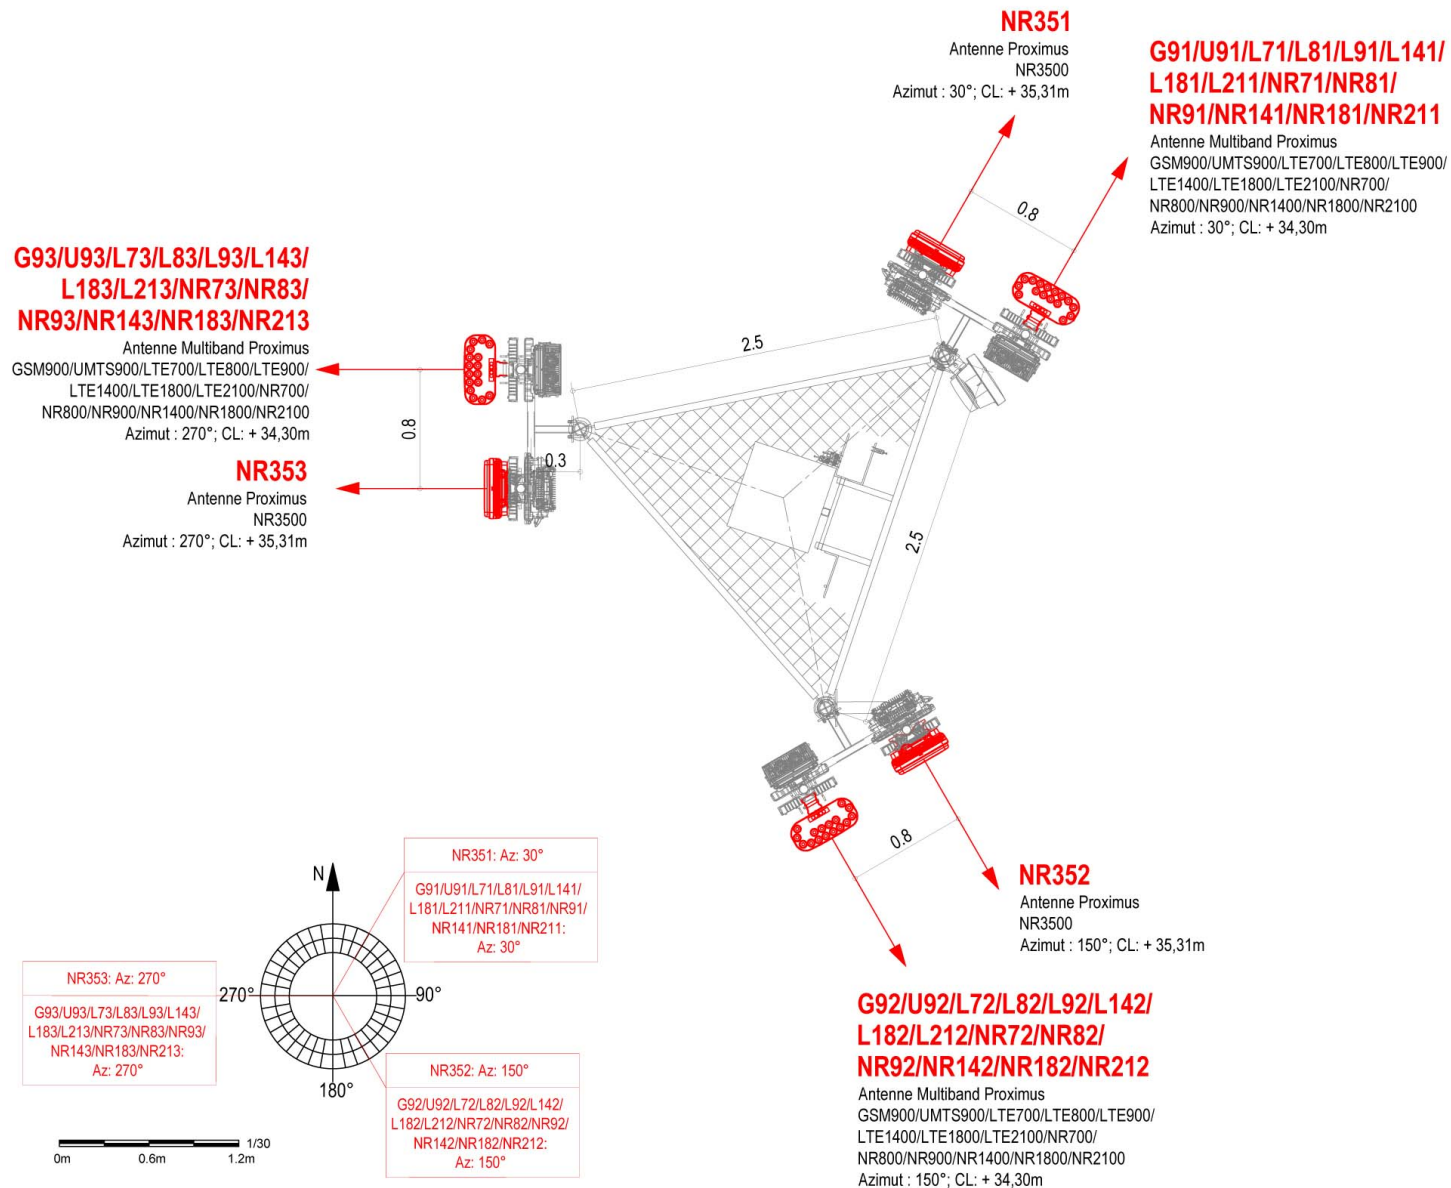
NR351
Antenne Proximus
NR3500
Azimut : 30°; CL: + 35,31m

G91/U91/L71/L81/L91/L141/L181/L211/NR71/NR81/NR91/NR141/NR181/NR211
Antenne Multiband Proximus
GSM900/UMTS900/LTE700/LTE800/LTE900/LTE1400/LTE1800/LTE2100/NR700/NR800/NR900/NR1400/NR1800/NR2100
Azimut : 30°; CL: + 34,30m

G93/U93/L73/L83/L93/L143/L183/L213/NR73/NR83/NR93/NR143/NR183/NR213
Antenne Multiband Proximus
GSM900/UMTS900/LTE700/LTE800/LTE900/LTE1400/LTE1800/LTE2100/NR700/NR800/NR900/NR1400/NR1800/NR2100
Azimut : 270°; CL: + 34,30m

NR353
Antenne Proximus
NR3500
Azimut : 270°; CL: + 35,31m

0.8

0.8

2.5

0.3

2.5

0.8

NR352
Antenne Proximus
NR3500
Azimut : 150°; CL: + 35,31m

G92/U92/L72/L82/L92/L142/L182/L212/NR72/NR82/NR92/NR142/NR182/NR212
Antenne Multiband Proximus
GSM900/UMTS900/LTE700/LTE800/LTE900/LTE1400/LTE1800/LTE2100/NR700/NR800/NR900/NR1400/NR1800/NR2100
Azimut : 150°; CL: + 34,30m

N
270°
90°
180°

NR351: Az: 30°
G91/U91/L71/L81/L91/L141/L181/L211/NR71/NR81/NR91/NR141/NR181/NR211: Az: 30°

NR353: Az: 270°
G93/U93/L73/L83/L93/L143/L183/L213/NR73/NR83/NR93/NR143/NR183/NR213: Az: 270°

NR352: Az: 150°
G92/U92/L72/L82/L92/L142/L182/L212/NR72/NR82/NR92/NR142/NR182/NR212: Az: 150°

1/30
0m 0.6m 1.2m